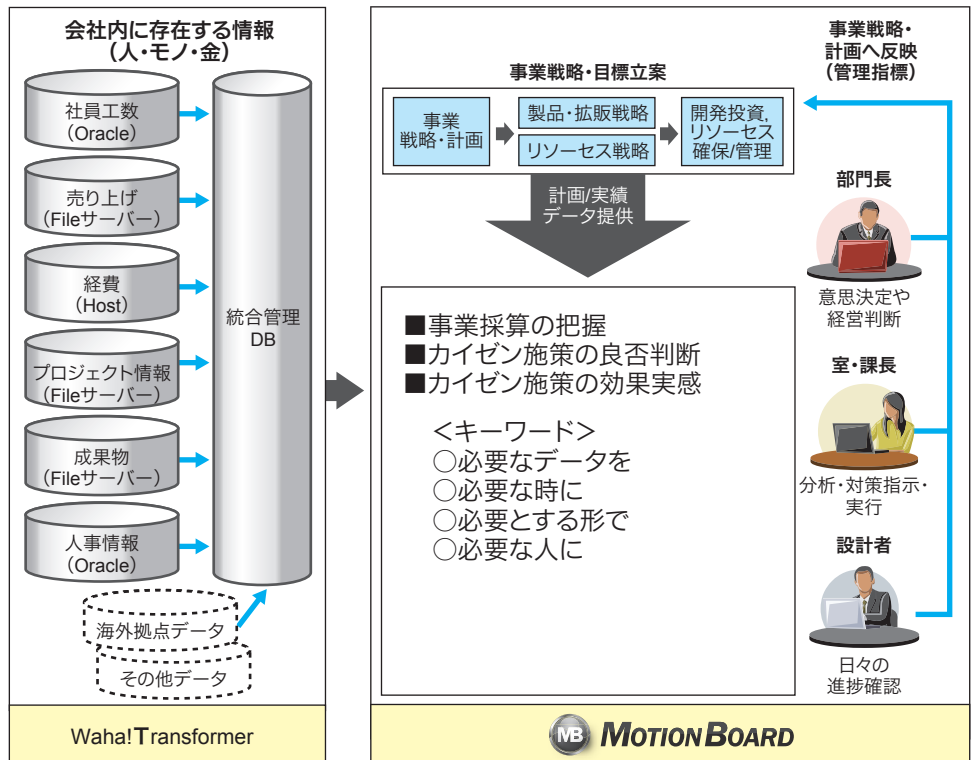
会社内に存在する情報
(人・モノ・金)

社員工数
(Oracle)

売り上げ
(Fileサーバー)

経費
(Host)

プロジェクト情報
(Fileサーバー)

成果物
(Fileサーバー)

人事情報
(Oracle)

海外拠点データ

その他データ

統合管理
DB

Waha!Transformer

事業戦略・目標立案

事業
戦略・計画

製品・拡販戦略

リソーセス戦略

開発投資,
リソーセス
確保/管理

計画/実績
データ提供

■事業採算の把握
■カイゼン施策の良否判断
■カイゼン施策の効果実感

<キーワード>
○必要なデータを
○必要な時に
○必要とする形で
○必要な人に

事業戦略・
計画へ反映
(管理指標)

部門長

意思決定や
経営判断

室・課長

分析・対策指示・
実行

設計者

日々の
進捗確認

MB MOTION BOARD